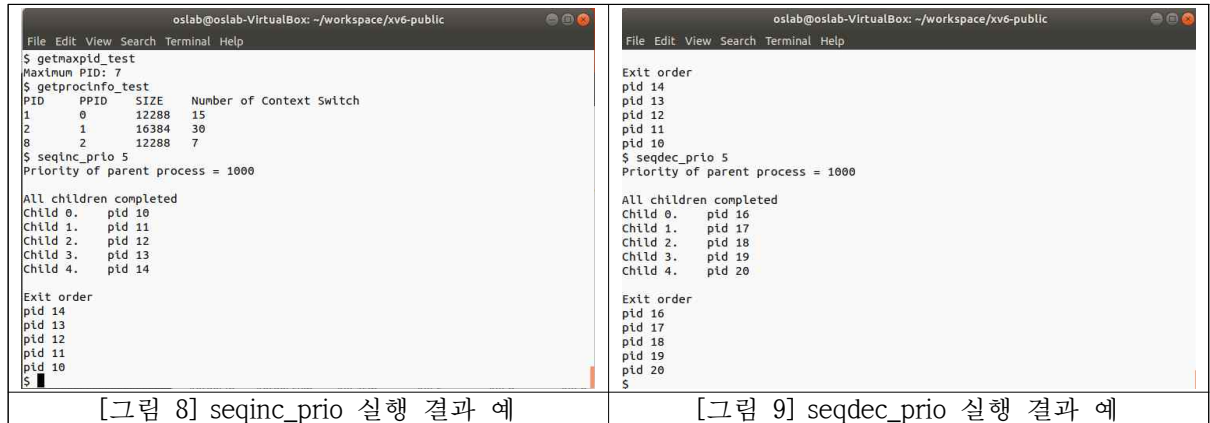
oslab@oslab-VirtualBox: ~/workspace/xv6-public

File Edit View Search Terminal Help

$ getmaxpid_test
Maximum PID: 7
$ getprocinfo_test

| PID | PPID | SIZE | Number of Context Switch |
|---|---|---|---|
| 1 | 0 | 12288 | 15 |
| 2 | 1 | 16384 | 30 |
| 8 | 2 | 12288 | 7 |

$ seqinc_prio 5
Priority of parent process = 1000

All children completed
Child 0. pid 10
Child 1. pid 11
Child 2. pid 12
Child 3. pid 13
Child 4. pid 14

Exit order
pid 14
pid 13
pid 12
pid 11
pid 10
$

[그림 8] seqinc_prio 실행 결과 예

oslab@oslab-VirtualBox: ~/workspace/xv6-public

File Edit View Search Terminal Help

Exit order
pid 14
pid 13
pid 12
pid 11
pid 10
$ seqdec_prio 5
Priority of parent process = 1000

All children completed
Child 0. pid 16
Child 1. pid 17
Child 2. pid 18
Child 3. pid 19
Child 4. pid 20

Exit order
pid 16
pid 17
pid 18
pid 19
pid 20
$

[그림 9] seqdec_prio 실행 결과 예